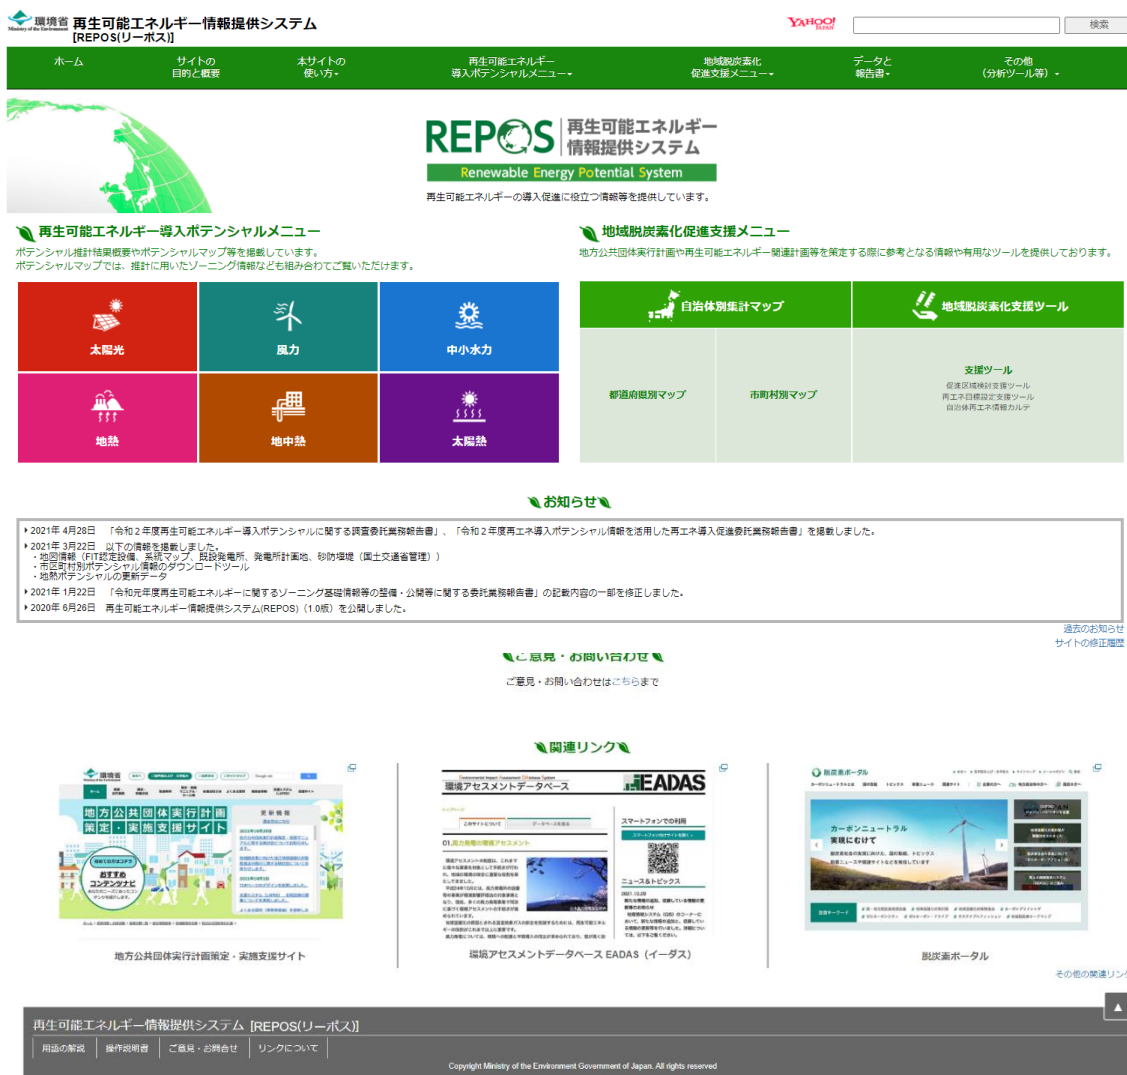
環境省 Ministry of the Environment 再生可能エネルギー情報提供システム [REPOS(リーポス)]

YAHOO! JAPAN 検索

ホーム | サイトの目的と概要 | 本サイトの使い方 | 再生可能エネルギー導入ポテンシャルメニュー | 地域脱炭素化促進支援メニュー | データと報告書 | その他（分析ツール等）

REPOS 再生可能エネルギー情報提供システム
Renewable Energy Potential System
再生可能エネルギーの導入促進に役立つ情報等を提供しています。

再生可能エネルギー導入ポテンシャルメニュー
ポテンシャル推計手法概要やポテンシャルマップ等を掲載しています。
ポテンシャルマップでは、推計に用いたゾーニング情報なども組み合わせてご覧いただけます。

太陽光 | 風力 | 中小水力
地熱 | 地中熱 | 太陽熱

地域脱炭素化促進支援メニュー
地方公共団体実行計画や再生可能エネルギー関連計画等を策定する際に参考となる情報や有用なツールを提供しております。

自治体別集計マップ
都道府県別マップ
市町村別マップ

地域脱炭素化支援ツール
支援ツール
促進区域検討支援ツール
再エネ目標設定支援ツール
自治体再エネ情報カルテ

お知らせ

2021年 4月28日 「令和２年度再生可能エネルギー導入ポテンシャルに関する調査委託業務報告書」、「令和２年度再エネ導入ポテンシャル情報を活用した再エネ導入促進委託業務報告書」を掲載しました。
2021年 3月22日 以下の情報を掲載しました。
・地図情報（FIT認定設備、系統マップ、既設発電所、発電所計画地、砂防堰堤（国土交通省管理））
・市区町村別ポテンシャル情報のダウンロードツール
・地熱ポテンシャルの更新データ
2021年 1月22日 「令和元年度再生可能エネルギーに関するゾーニング基礎情報等の整備・公開等に関する委託業務報告書」の記載内容の一部を修正しました。
2020年 6月26日 再生可能エネルギー情報提供システム(REPOS)（1.0版）を公開しました。

過去のお知らせ
サイトの修正履歴

ご意見・お問い合わせ
ご意見・お問い合わせはこちらまで

関連リンク

地方公共団体実行計画策定・実施支援サイト
環境アセスメントデータベース EADAS（イーダス）
脱炭素ポータル
その他の関連リンク

再生可能エネルギー情報提供システム [REPOS(リーポス)]
用語の解説 | 操作説明書 | ご意見・お問合せ | リンクについて
Copyright Ministry of the Environment Government of Japan. All rights reserved